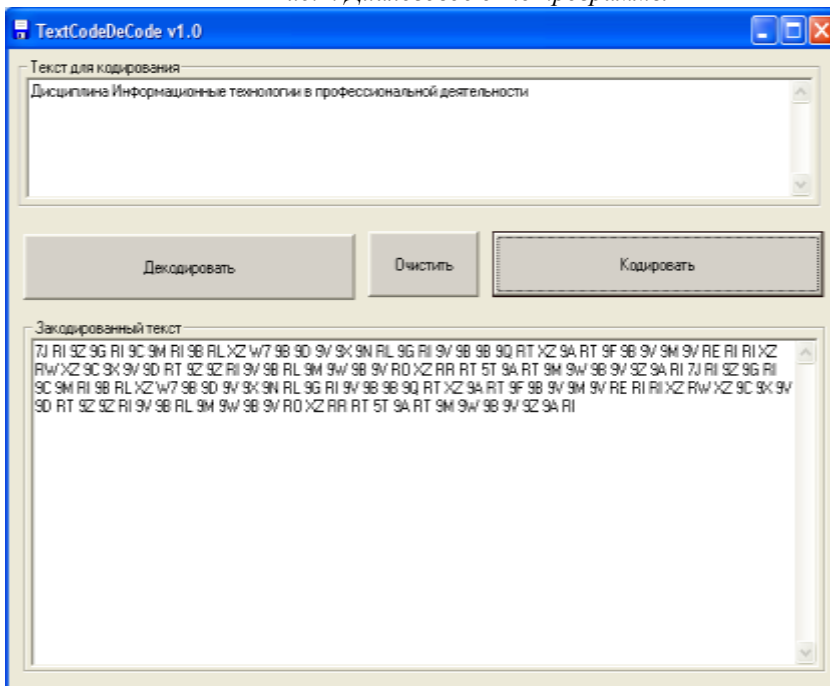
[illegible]

TextCodeDeCode v1.0

Текст для кодирования

Дисциплина Информационные технологии в профессиональной деятельности

Декодировать

Очистить

Кодировать

Закодированный текст

7J RI 9Z 9G RI 9C 9M RI 9B RL XZ W7 9B 9D 9V 9X 9N RL 9G RI 9V 9B 9B 9Q RT XZ 9A RT 9F 9B 9V 9M 9V RE RI RI XZ RW XZ 9C 9X 9V 9D RT 9Z 9Z RI 9V 9B RL 9M 9W 9B 9V RO XZ RR RT 5T 9A RT 9M 9W 9B 9V 9Z 9A RI 7J RI 9Z 9G RI 9C 9M RI 9B RL XZ W7 9B 9D 9V 9X 9N RL 9G RI 9V 9B 9B 9Q RT XZ 9A RT 9F 9B 9V 9M 9V RE RI RI XZ RW XZ 9C 9X 9V 9D RT 9Z 9Z RI 9V 9B RL 9M 9W 9B 9V RO XZ RR RT 5T 9A RT 9M 9W 9B 9V 9Z 9A RI